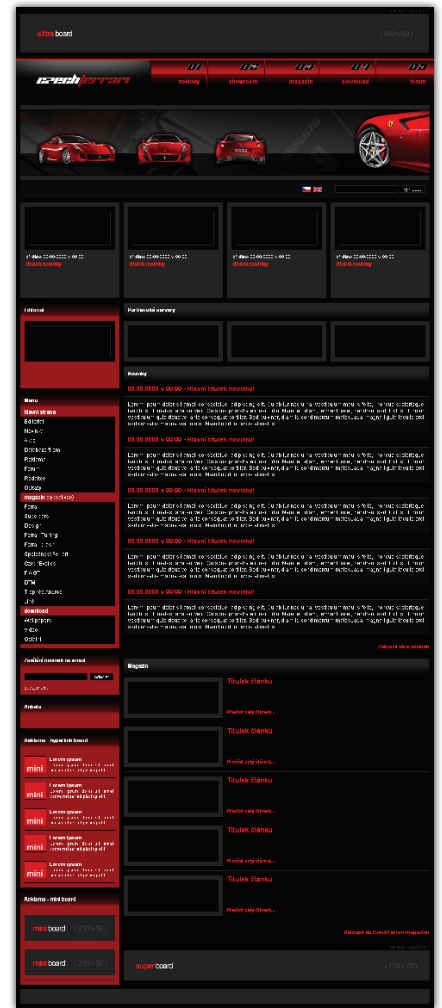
eXtra board (468x60)

CzechFerrari

novinky showroom magazín download forum

Editorial

Partnerské servery

Novinky

00.00.0000 v 00:00 - Hlavní titulek novinky!

00.00.0000 v 00:00 - Hlavní titulek novinky!

00.00.0000 v 00:00 - Hlavní titulek novinky!

00.00.0000 v 00:00 - Hlavní titulek novinky!

00.00.0000 v 00:00 - Hlavní titulek novinky!

Menu
hlavní strana
Editorial
Novinky
Auta
Ferrari
Forum
Redakce
Odkazy
magazín
Fotky
Testy
Design
Tuning
Spotřebitel
Formule
Zajímavosti
Link
download
Wallpapers
Videa
Ostatní

Zasílání novinek na email

Anketa

Reklama - hyperlink board

mini Lorem ipsum
mini Lorem ipsum
mini Lorem ipsum
mini Lorem ipsum
mini Lorem ipsum

Reklama - mini board

mini board (210x60)

mini board (210x60)

Magazín

Titulek článku
Přečíst celý článek...
Titulek článku
Přečíst celý článek...
Titulek článku
Přečíst celý článek...
Titulek článku
Přečíst celý článek...
Titulek článku
Přečíst celý článek...

super board (728x90)